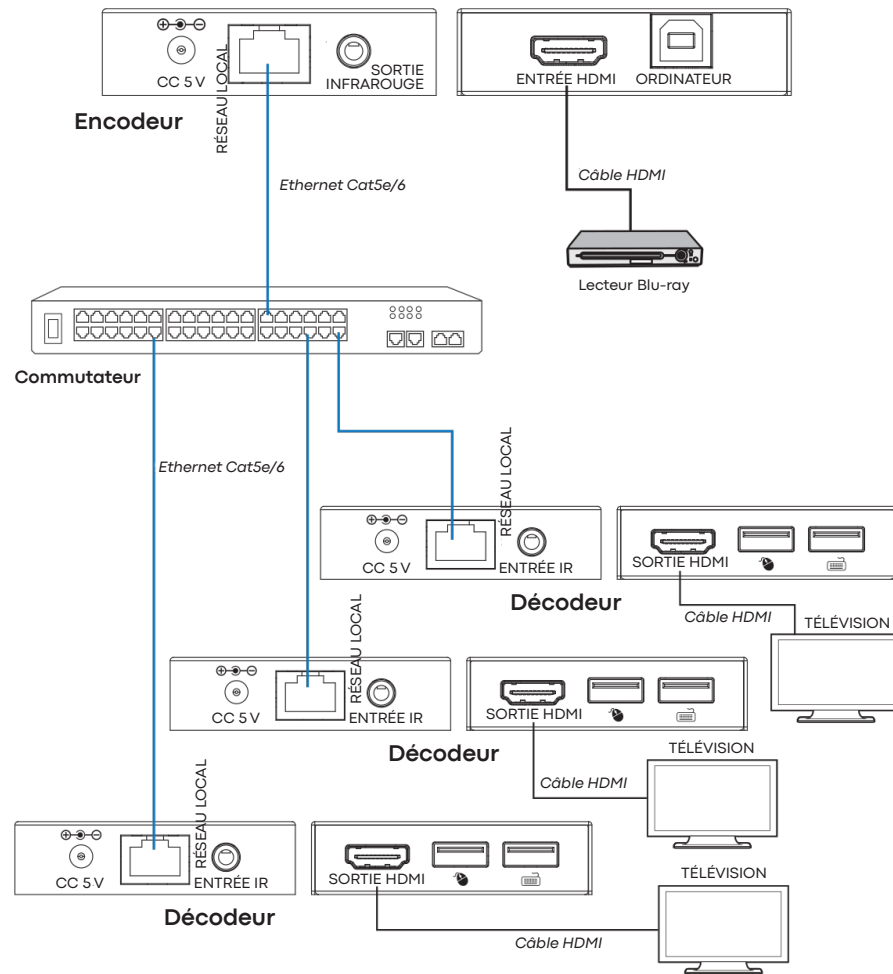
CC 5 V
RÉSEAU LOCAL
SORTIE INFRAROUGE
ENTRÉE HDMI
ORDINATEUR
Encodeur
Ethernet Cat5e/6
Câble HDMI
Lecteur Blu-ray
Commutateur
Ethernet Cat5e/6
RÉSEAU LOCAL
CC 5 V
ENTRÉE IR
SORTIE HDMI
Décodeur
Câble HDMI
TÉLÉVISION
RÉSEAU LOCAL
CC 5 V
ENTRÉE IR
SORTIE HDMI
Décodeur
TÉLÉVISION
Câble HDMI
RÉSEAU LOCAL
CC 5 V
ENTRÉE IR
SORTIE HDMI
TÉLÉVISION
Décodeur
Câble HDMI